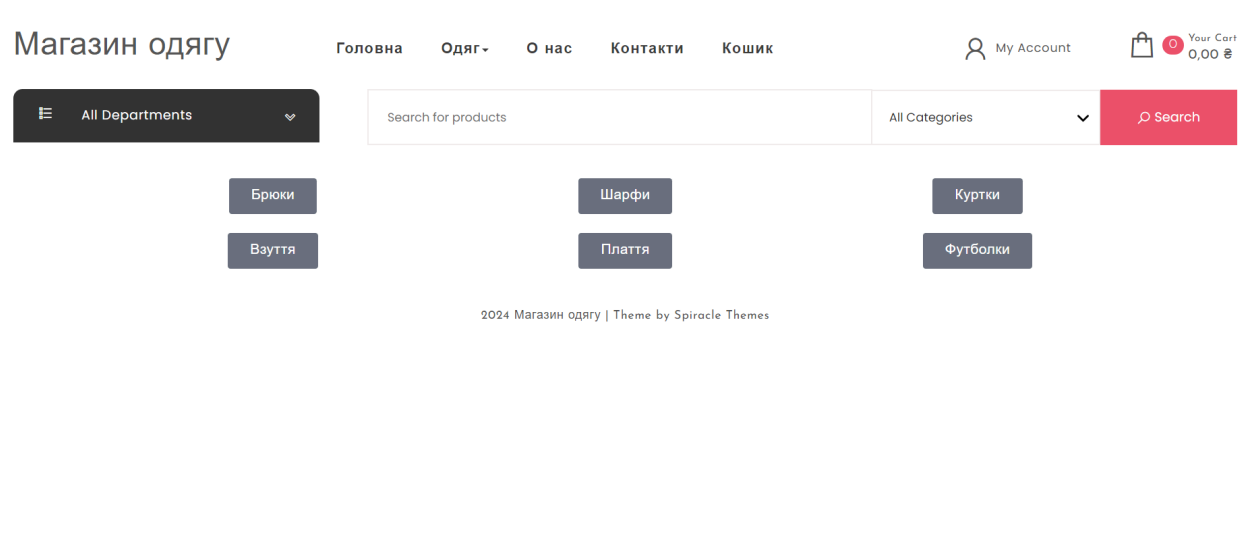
Магазин одягу

Головна Одяг О нас Контакти Кошик

My Account

0 Your Cart 0,00 ₴

All Departments

Search for products

All Categories

Search

Брюки

Шарфи

Куртки

Взуття

Плаття

Футболки

2024 Магазин одягу | Theme by Spiracle Themes